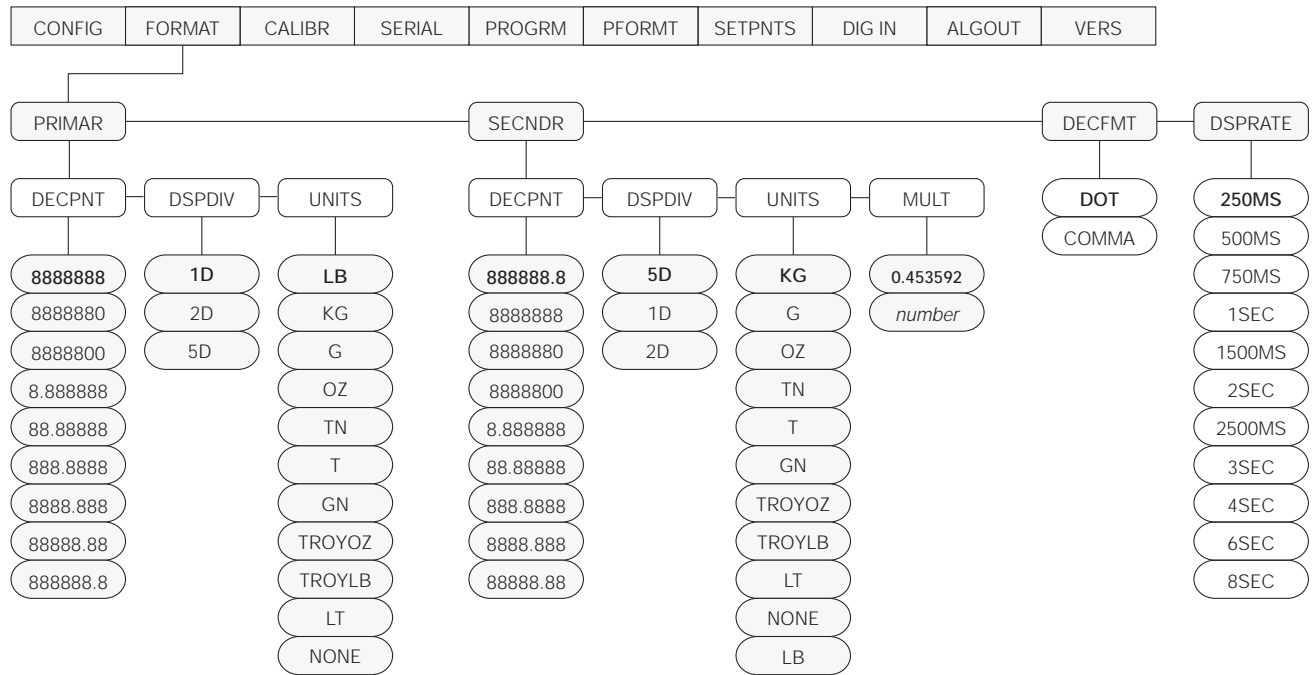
CONFIG FORMAT CALIBR SERIAL PROGRM PFORMT SETPNTS DIG IN ALGOUT VERS

PRIMAR

DECPNT
8888888
8888880
8888800
8.888888
88.88888
888.8888
8888.888
88888.88
888888.8

DSPDIV
1D
2D
5D

UNITS
LB
KG
G
OZ
TN
T
GN
TROYOZ
TROYLB
LT
NONE

SECNDR

DECPNT
888888.8
8888888
8888880
8888800
8.888888
88.88888
888.8888
8888.888
88888.88

DSPDIV
5D
1D
2D

UNITS
KG
G
OZ
TN
T
GN
TROYOZ
TROYLB
LT
NONE
LB

MULT
0.453592
*number*

DECFMT
DOT
COMMA

DSPRATE
250MS
500MS
750MS
1SEC
1500MS
2SEC
2500MS
3SEC
4SEC
6SEC
8SEC